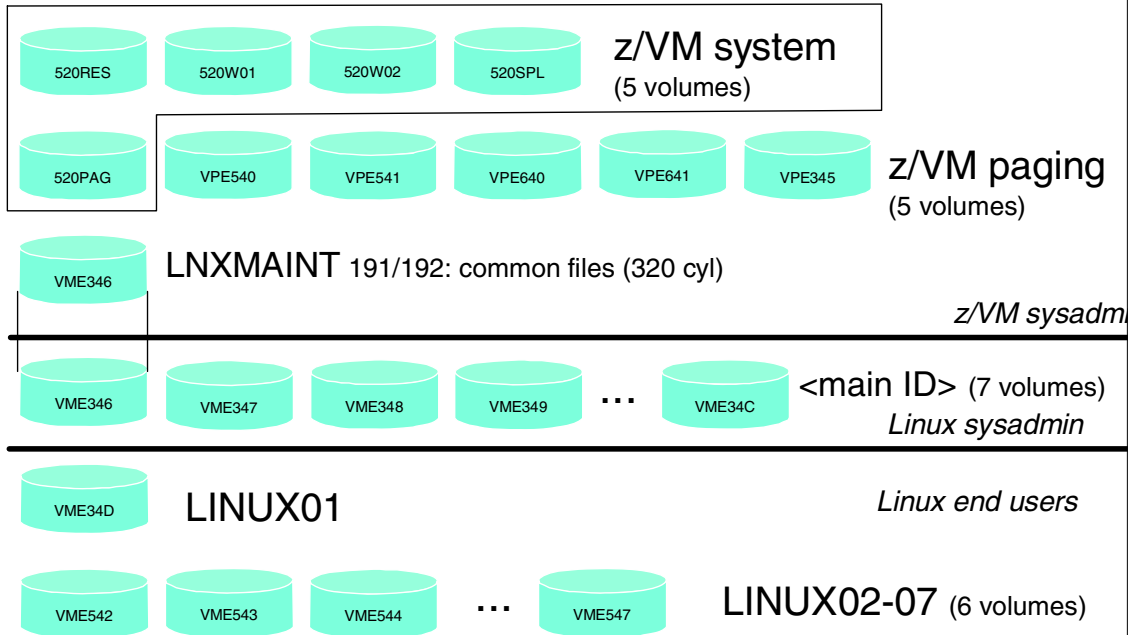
520RES 520W01 520W02 520SPL z/VM system (5 volumes)

520PAG VPE540 VPE541 VPE640 VPE641 VPE345 z/VM paging (5 volumes)

VME346 LNXMAINT 191/192: common files (320 cyl)

z/VM sysadm

VME346 VME347 VME348 VME349 ... VME34C <main ID> (7 volumes)

Linux sysadmin

VME34D LINUX01

Linux end users

VME542 VME543 VME544 ... VME547 LINUX02-07 (6 volumes)